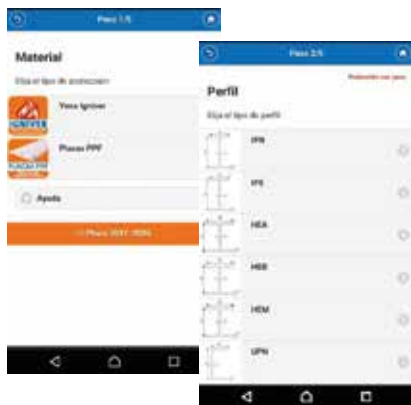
Paso 1/5

Material

Elija el tipo de protección:

IGNIVER

Yeso Igniver

PLACA PPF

Placas PPF

Ayuda

<< Placas 2017-2026

Paso 2/5

Protección con yeso

Perfil

Elija el tipo de perfil:

IPN

IPE

HEA

HEB

HEM

UPN